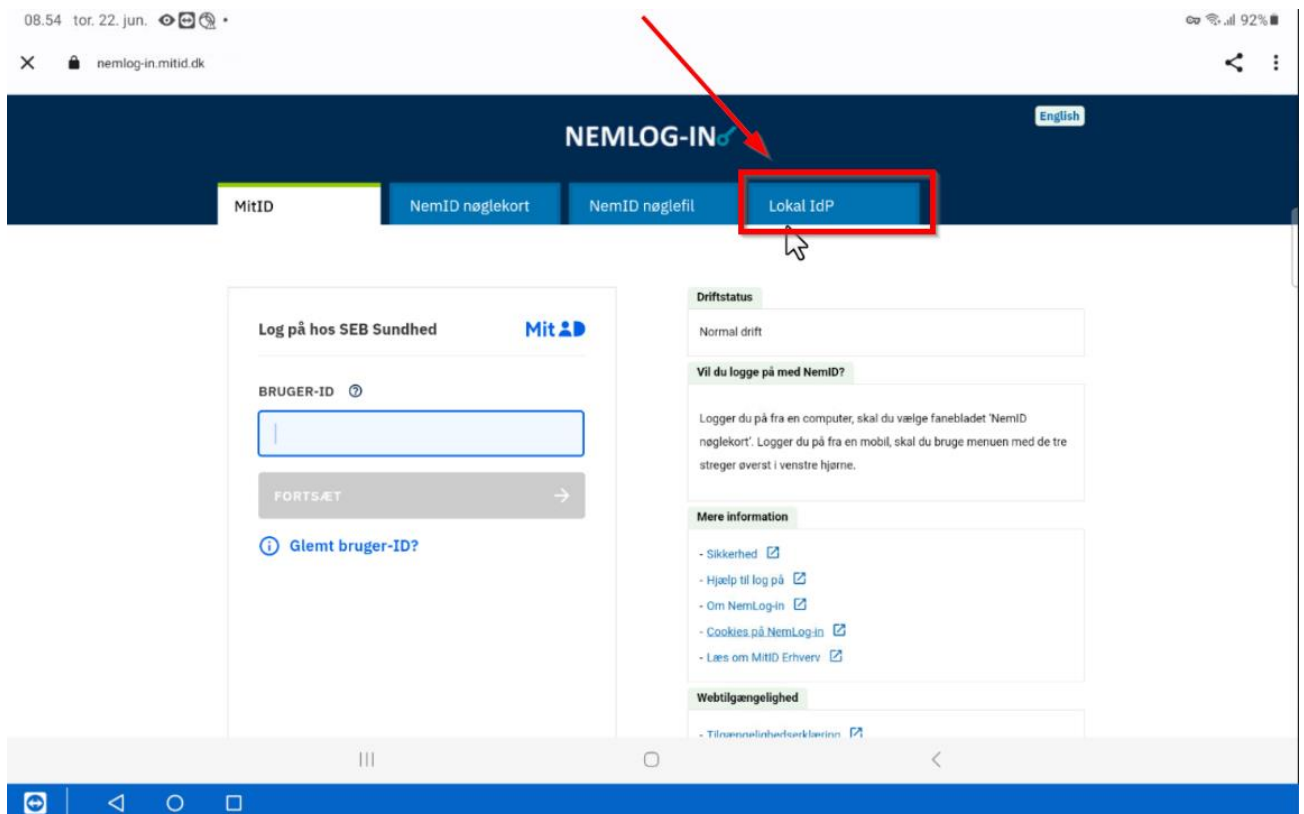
08.54 tor. 22. jun.

92%

nemlog-in.mitid.dk

English

NEMLOG-IN

MitID

NemID nøglekort

NemID nøglefil

Lokal IdP

Log på hos SEB Sundhed

MitID

BRUGER-ID

FORTSÆT

Glemt bruger-ID?

Driftstatus

Normal drift

Vil du logge på med NemID?

Logger du på fra en computer, skal du vælge fanebladet 'NemID nøglekort'. Logger du på fra en mobil, skal du bruge menuen med de tre streger øverst i venstre hjørne.

Mere information

- Sikkerhed
- Hjælp til log på
- Om NemLog-in
- Cookies på NemLog-in
- Læs om MitID Erhverv

Webtilgængelighed

- Tilgængelighedserklæring